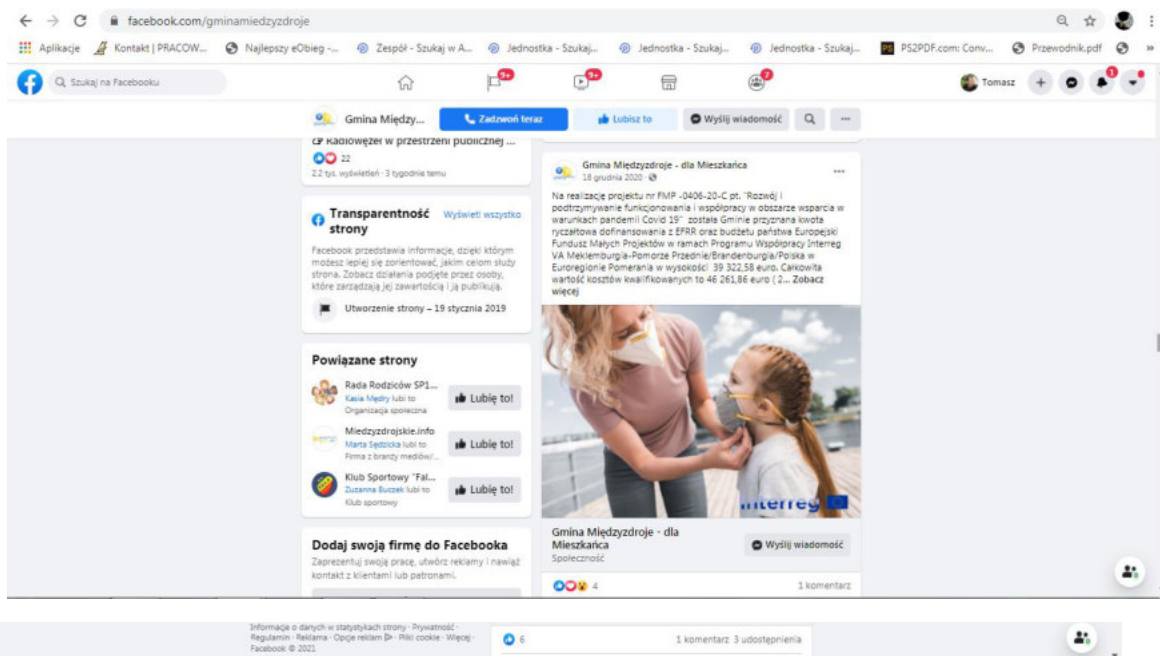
facebook.com/gminamiedzyzdroje

Aplikacje Kontakt | PRACOW... Najlepszy eObieg -... Zespół - Szukaj w A... Jednostka - Szukaj... Jednostka - Szukaj... Jednostka - Szukaj... PS2PDF.com: Conv... Przewodnik.pdf

Szukaj na Facebooku

9+ 9+ 7

Tomasz 1

Gmina Między... Zadzwoń teraz Lubisz to Wyślij wiadomość

Radiowęzeł w przestrzeni publicznej ...

22

2,2 tys. wyświetleń · 3 tygodnie temu

Transparentność strony Wyświetl wszystko

Facebook przedstawia informacje, dzięki którym możesz lepiej się zorientować, jakim celom służy strona. Zobacz działania podjęte przez osoby, które zarządzają jej zawartością i ją publikują.

Utworzenie strony – 19 stycznia 2019

Powiązane strony

Rada Rodziców SP1... Kasia Mędry lubi to Organizacja społeczna Lubię to!

Miedzyzdrojskie.info Marta Sędzicka lubi to Firma z branży mediów/... Lubię to!

Klub Sportowy "Fal... Zuzanna Buczek lubi to Klub sportowy Lubię to!

Dodaj swoją firmę do Facebooka

Zaprezentuj swoją pracę, utwórz reklamy i nawiąż kontakt z klientami lub patronami.

Gmina Międzyzdroje - dla Mieszkańca
18 grudnia 2020 ·

Na realizację projektu nr FMP -0406-20-C pt. "Rozwój i podtrzymywanie funkcjonowania i współpracy w obszarze wsparcia w warunkach pandemii Covid 19" została Gminie przyznana kwota ryczałtowa dofinansowania z EFRR oraz budżetu państwa Europejski Fundusz Małych Projektów w ramach Programu Współpracy Interreg VA Meklemburgia-Pomorze Przednie/Brandenburgia/Polska w Euroregionie Pomerania w wysokości 39 322,58 euro. Całkowita wartość kosztów kwalifikowanych to 46 261,86 euro ( 2... Zobacz więcej

interreg

Gmina Międzyzdroje - dla Mieszkańca
Społeczność
Wyślij wiadomość

4 1 komentarz

Informacje o danych w statystykach strony · Prywatność · Regulamin · Reklama · Opcje reklam · Pliki cookie · Więcej · Facebook © 2021

6 1 komentarz 3 udostępnienia